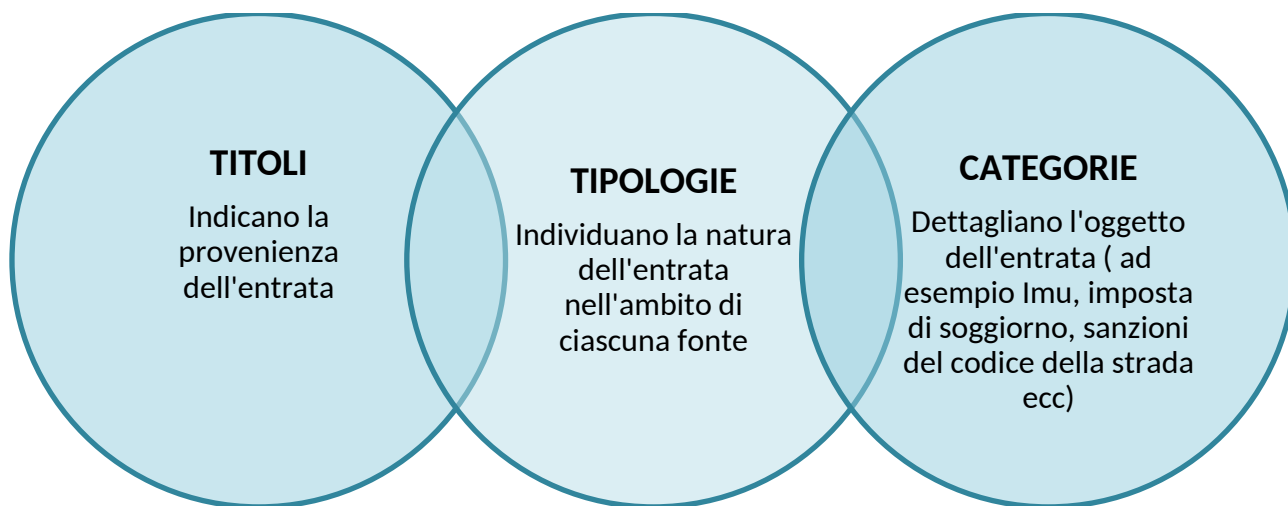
TITOLI

Indicano la provenienza dell'entrata

TIPOLOGIE

Individuano la natura dell'entrata nell'ambito di ciascuna fonte

CATEGORIE

Dettagliano l'oggetto dell'entrata ( ad esempio Imu, imposta di soggiorno, sanzioni del codice della strada ecc)